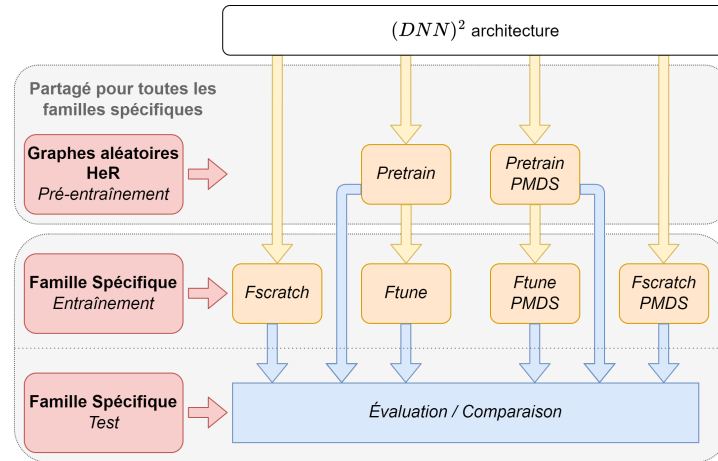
$(DNN)^2$ architecture

Partagé pour toutes les familles spécifiques

Graphes aléatoires HeR
Pré-entraînement

Pretrain

Pretrain PMDS

Famille Spécifique
Entraînement

Fscratch

Ftune

Ftune PMDS

Fscratch PMDS

Famille Spécifique
Test

Évaluation / Comparaison